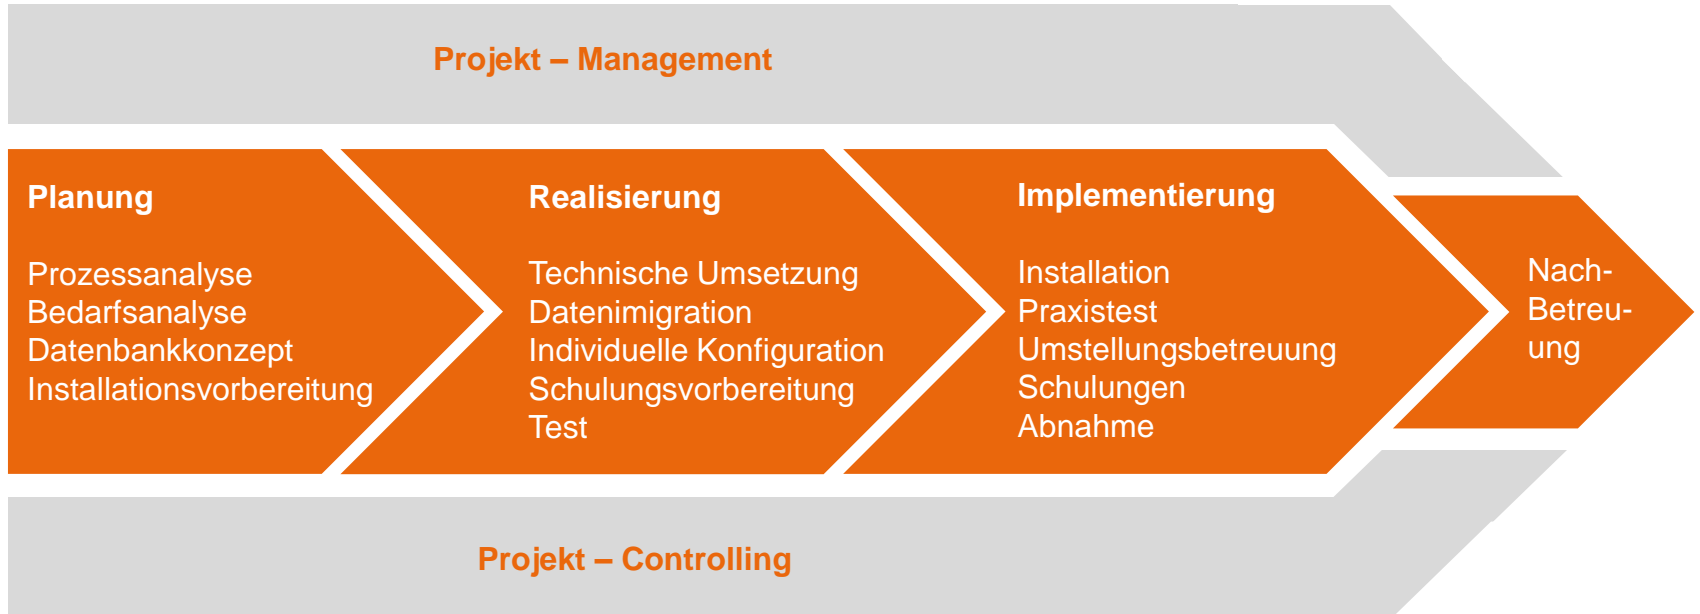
Projekt – Management

Planung

Prozessanalyse
Bedarfsanalyse
Datenbankkonzept
Installationsvorbereitung

Realisierung

Technische Umsetzung
Datenimigration
Individuelle Konfiguration
Schulungsvorbereitung
Test

Implementierung

Installation
Praxistest
Umstellungsbetreuung
Schulungen
Abnahme

Nach-Betreu-ung

Projekt – Controlling